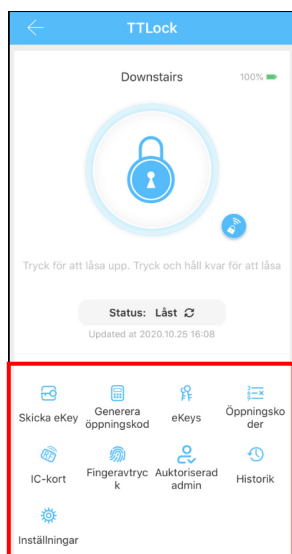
TTLock

Downstairs 100%

Tryck för att låsa upp. Tryck och håll kvar för att låsa

Status: Låst

Updated at 2020.10.25 16:08

Skicka eKey
Generera öppningskod
eKeys
Öppningskoder
IC-kort
Fingeravtryck
Auktoriserad admin
Historik
Inställningar